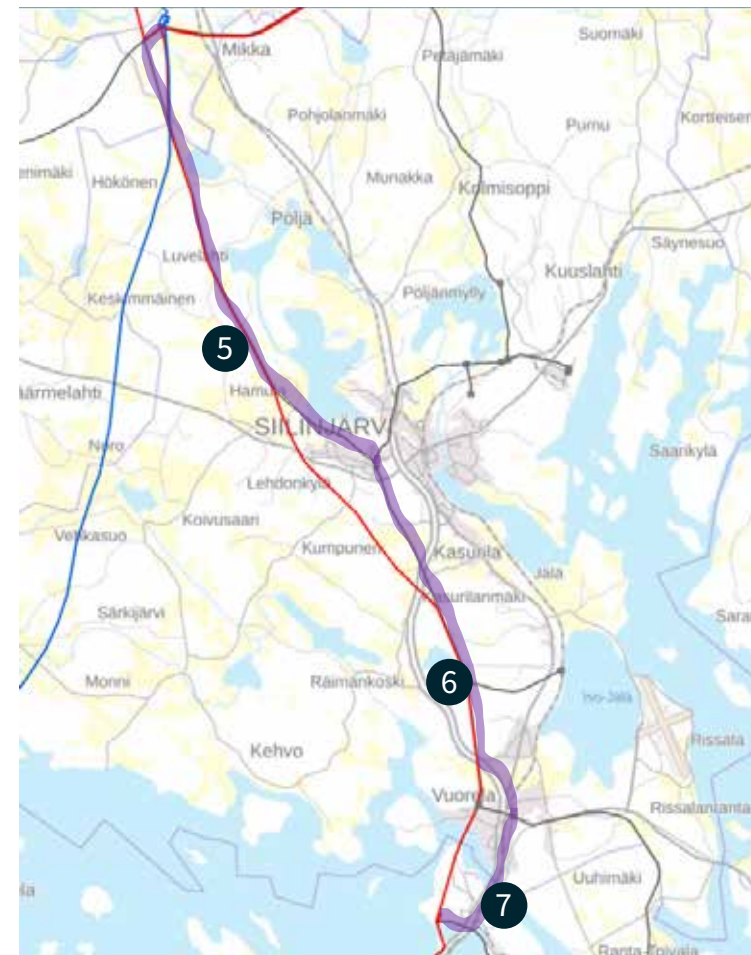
Mikka
Petäjämäki
Suomäki
Pohjolanmäki
Pumu
Kortteisen
ehimäki
Hökönen
Munakka
Kolmisoppi
Polja
Luvelahti
Säynesuo
Kuuslahti
Keskimmäinen
Poljanmylly
5
ärmelahti
Hamula
SIILINJÄRVI
Saarikylä
Nero
Lehdonkylä
Koivusaari
Velkasuo
Kumpunen
Kasurila
Jäla
Kasurilanmäki
Särkijärvi
Sara
Monni
Raimankoski
6
Iso-Jäla
Kehvo
Rissala
Vuorela
Rissalanranta
Uuhimäki
7
la
Ranta-Toivala